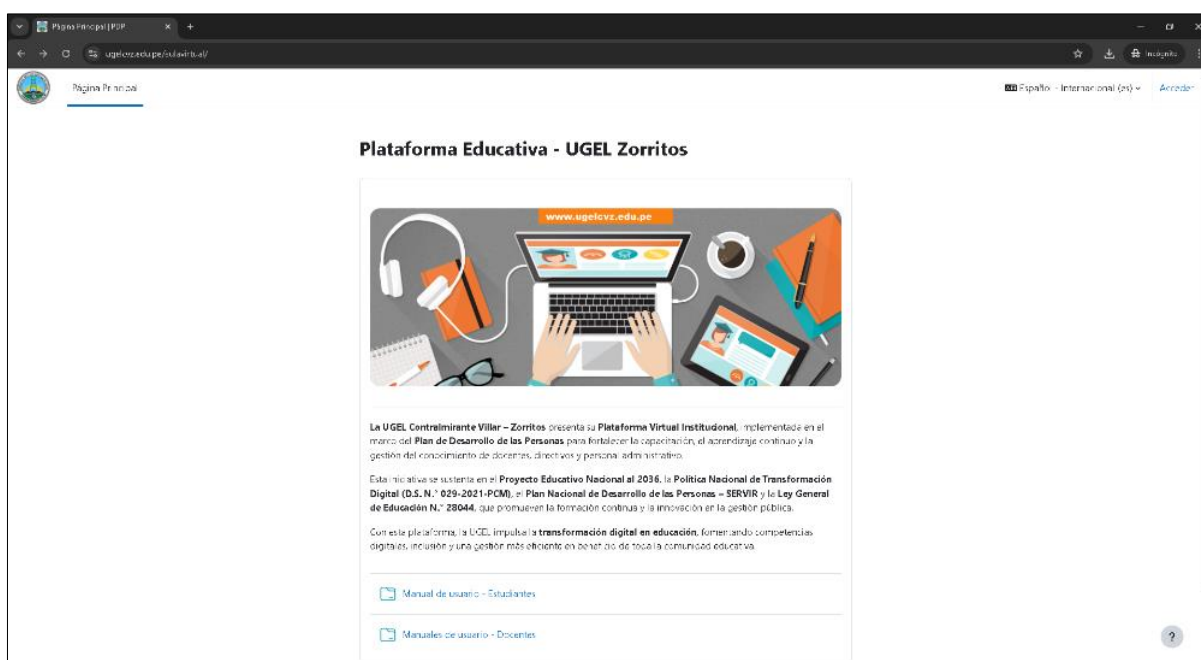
Página Principal | PDP

ugelcvz.edu.pe/aulavirtual/

Incógnito

Página Principal

Español - Internacional (es)

Acceder

Plataforma Educativa - UGEL Zorritos

www.ugelcvz.edu.pe

La UGEL Contralmirante Villar – Zorritos presenta su Plataforma Virtual Institucional, implementada en el marco del Plan de Desarrollo de las Personas para fortalecer la capacitación, el aprendizaje continuo y la gestión del conocimiento de docentes, directivos y personal administrativo.

Esta iniciativa se sustenta en el Proyecto Educativo Nacional al 2036, la Política Nacional de Transformación Digital (D.S. N.° 029-2021-PCM), el Plan Nacional de Desarrollo de las Personas – SERVIR y la Ley General de Educación N.° 28044, que promueven la formación continua y la innovación en la gestión pública.

Con esta plataforma, la UGEL impulsa la transformación digital en educación, fomentando competencias digitales, inclusión y una gestión más eficiente en beneficio de toda la comunidad educativa.

Manual de usuario - Estudiantes

Manuales de usuario - Docentes

?